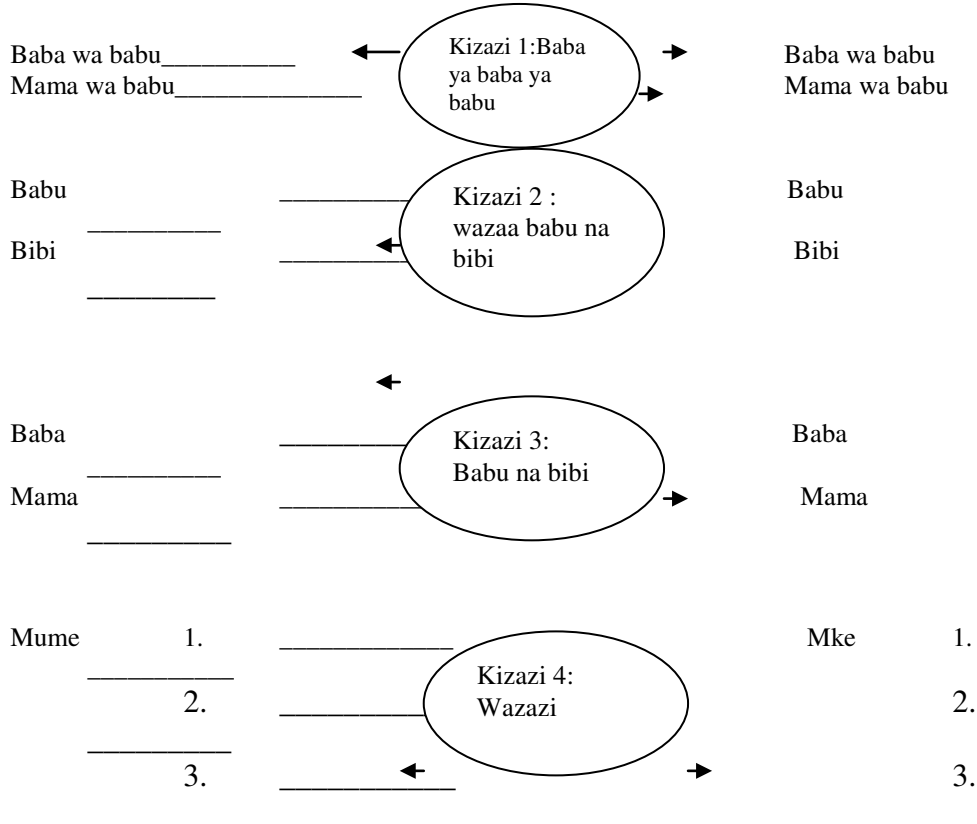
Baba wa babu__________ Kizazi 1:Baba ya baba ya babu Baba wa babu
Mama wa babu______________ Mama wa babu

Babu __________ Kizazi 2 : wazaa babu na bibi Babu
__________
Bibi __________ Bibi
__________

Baba __________ Kizazi 3: Babu na bibi Baba
__________
Mama __________ Mama
__________

Mume 1. ____________ Kizazi 4: Wazazi Mke 1.
__________
2. __________ 2.
__________
3. ____________ 3.